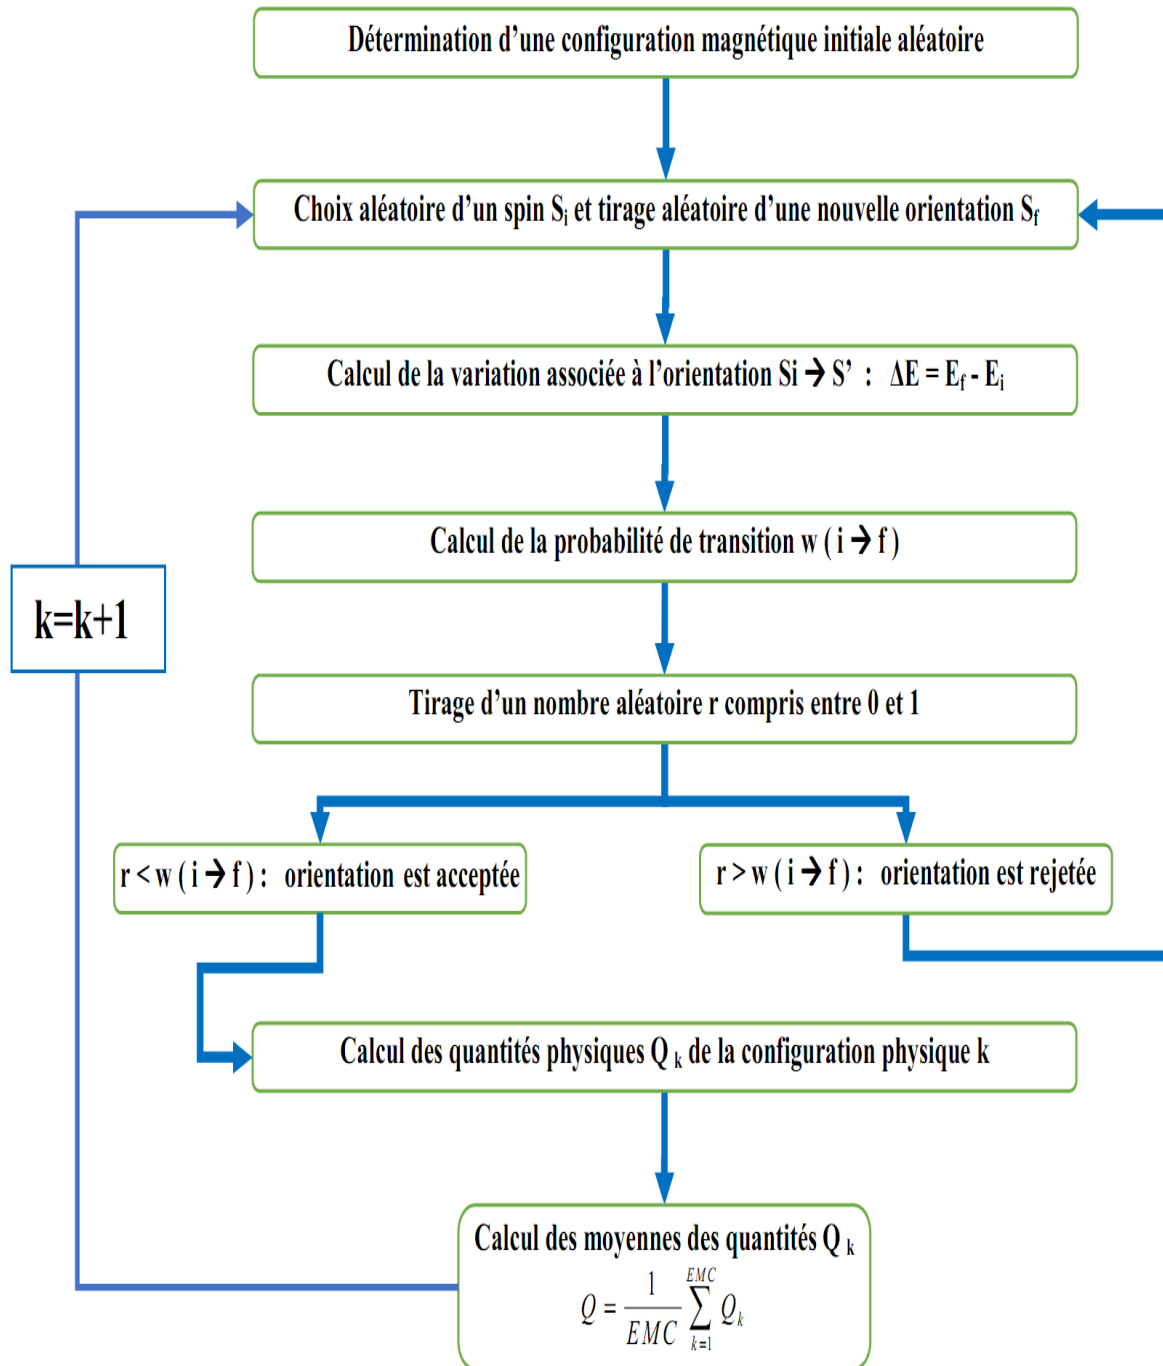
Détermination d'une configuration magnétique initiale aléatoire

Choix aléatoire d'un spin $S_i$ et tirage aléatoire d'une nouvelle orientation $S_f$

Calcul de la variation associée à l'orientation Si → S' : $\Delta E = E_f - E_i$

Calcul de la probabilité de transition w ( i → f )

k=k+1

Tirage d'un nombre aléatoire r compris entre 0 et 1

r < w ( i → f ) : orientation est acceptée

r > w ( i → f ) : orientation est rejetée

Calcul des quantités physiques $Q_k$ de la configuration physique k

Calcul des moyennes des quantités $Q_k$

$Q = \frac{1}{EMC} \sum_{k=1}^{EMC} Q_k$